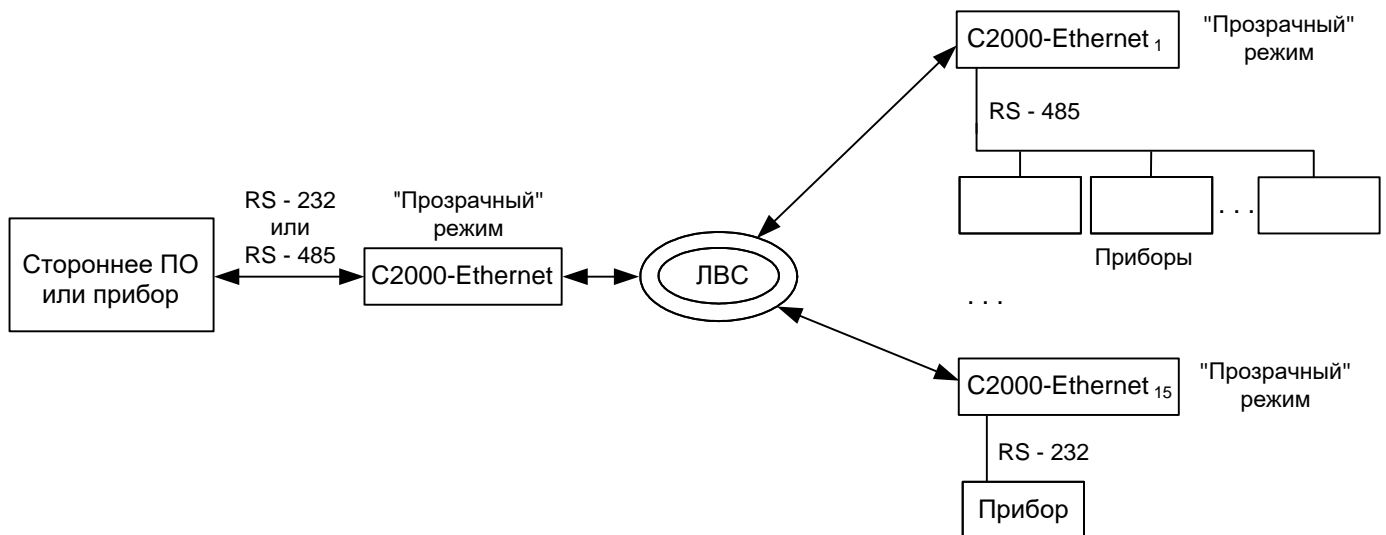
C2000-Ethernet $_1$

"Прозрачный" режим

RS - 485

. . .

Приборы

RS - 232 или RS - 485

"Прозрачный" режим

Стороннее ПО или прибор

C2000-Ethernet

ЛВС

. . .

C2000-Ethernet $_{15}$

"Прозрачный" режим

RS - 232

Прибор